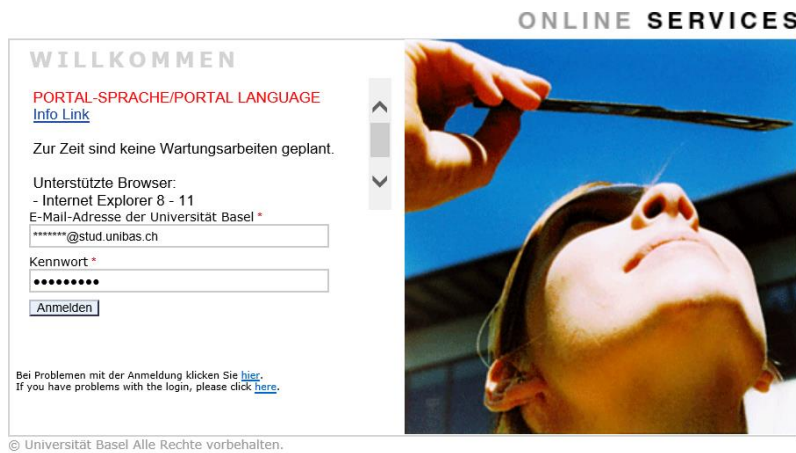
ONLINE SERVICES

WILLKOMMEN

PORTAL-SPRACHE/PORTAL LANGUAGE
Info Link

Zur Zeit sind keine Wartungsarbeiten geplant.

Unterstützte Browser:
- Internet Explorer 8 - 11

E-Mail-Adresse der Universität Basel *
*******@stud.unibas.ch

Kennwort *
•••••••••

Anmelden

Bei Problemen mit der Anmeldung klicken Sie hier.
If you have problems with the login, please click here.

© Universität Basel Alle Rechte vorbehalten.